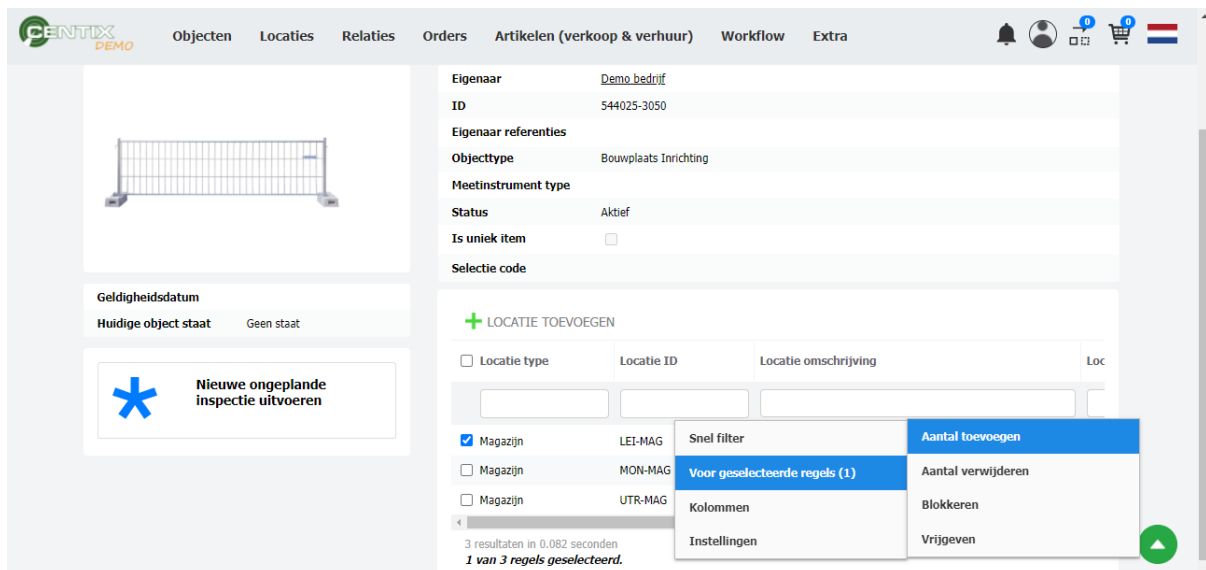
CENTIX DEMO Objecten Locaties Relaties Orders Artikelen (verkoop & verhuur) Workflow Extra 0 0

| | |
|---|---|
| Eigenaar | Demo bedrijf |
| ID | 544025-3050 |
| Eigenaar referenties | |
| Objecttype | Bouwplaats Inrichting |
| Meetinstrument type | |
| Status | Aktief |
| Is uniek item | |
| Selectie code | |

| | |
|---|---|
| Geldigheidsdatum | |
| Huidige object staat | Geen staat |

Nieuwe ongeplande inspectie uitvoeren

LOCATIE TOEVOEGEN

| Locatie type | Locatie ID | Locatie omschrijving | Loc |
|---|---|---|---|
| Magazijn | LEI-MAG | | |
| Magazijn | MON-MAG | | |
| Magazijn | UTR-MAG | | |

Snel filter
Voor geselecteerde regels (1)
Kolommen
Instellingen

Aantal toevoegen
Aantal verwijderen
Blokkeren
Vrijgeven

3 resultaten in 0.082 seconden
1 van 3 regels geselecteerd.